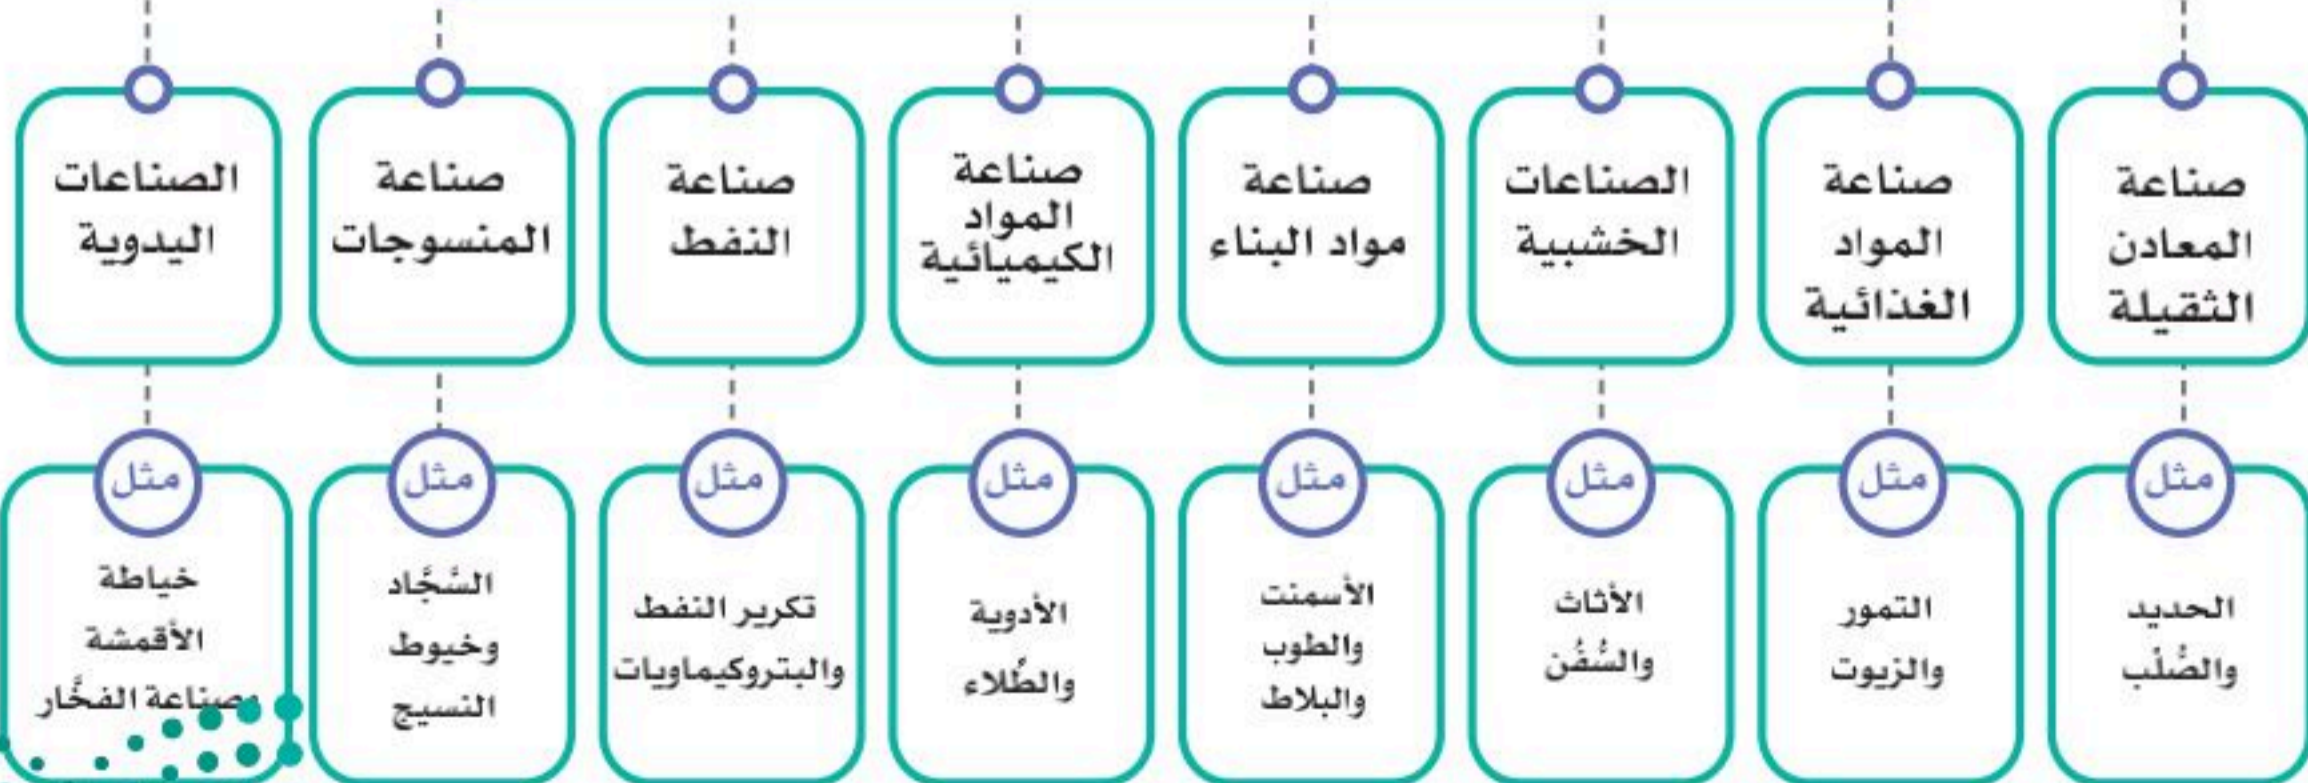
صناعة المعادن الثقيلة

مثل

الحديد والصُّلب

صناعة المواد الغذائية

مثل

التمور والزيوت

الصناعات الخشبية

مثل

الأثاث والسُّفُن

صناعة مواد البناء

مثل

الأسمنت والطوب والبلاط

صناعة المواد الكيميائية

مثل

الأدوية والطِّلاء

صناعة النفط

مثل

تكرير النفط والبتروكيماويات

صناعة المنسوجات

مثل

السَّجَّاد وخيوط النسيج

الصناعات اليدوية

مثل

خياطة الأقمشة صناعة الفخَّار